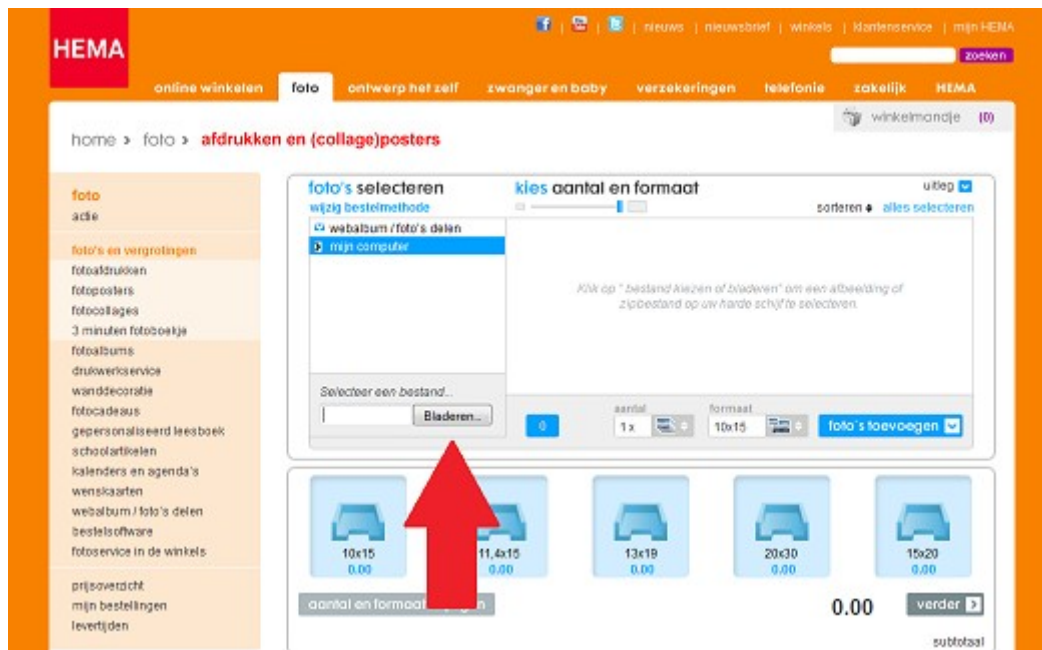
HEMA

nieuws | nieuwsbrief | winkels | klantenservice | mijn HEMA

zoeken

online winkelen | foto | ontwerp het zelf | zwanger en baby | verzekeringen | telefonie | zakelijk | HEMA

winkelmandje (0)

home › foto › afdrukken en (collage)posters

foto
actie

foto's en vergrotingen
fotoafdrukken
fotoposters
fotocollages
3 minuten fotoboekje
fotoalbums
drukwerkservice
wanddecoratie
fotocadeaus
gepersonaliseerd leesboek
schoolartikelen
kalenders en agenda's
wenskaarten
webalbum / foto's delen
bestelsoftware
fotoservice in de winkels

prijsoverzicht
mijn bestellingen
levertijden

foto's selecteren
wijzig bestelmethode

kies aantal en formaat

uitleg

sorteren alles selecteren

webalbum / foto's delen
mijn computer

Klik op " bestand kiezen of bladeren" om een afbeelding of zipbestand op uw harde schijf te selecteren.

Selecteer een bestand...

Bladeren...

0

aantal
1x

formaat
10x15

foto's toevoegen

10x15
0.00

11,4x15
0.00

13x19
0.00

20x30
0.00

15x20
0.00

aantal en formaat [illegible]

0.00

verder

subtotaal